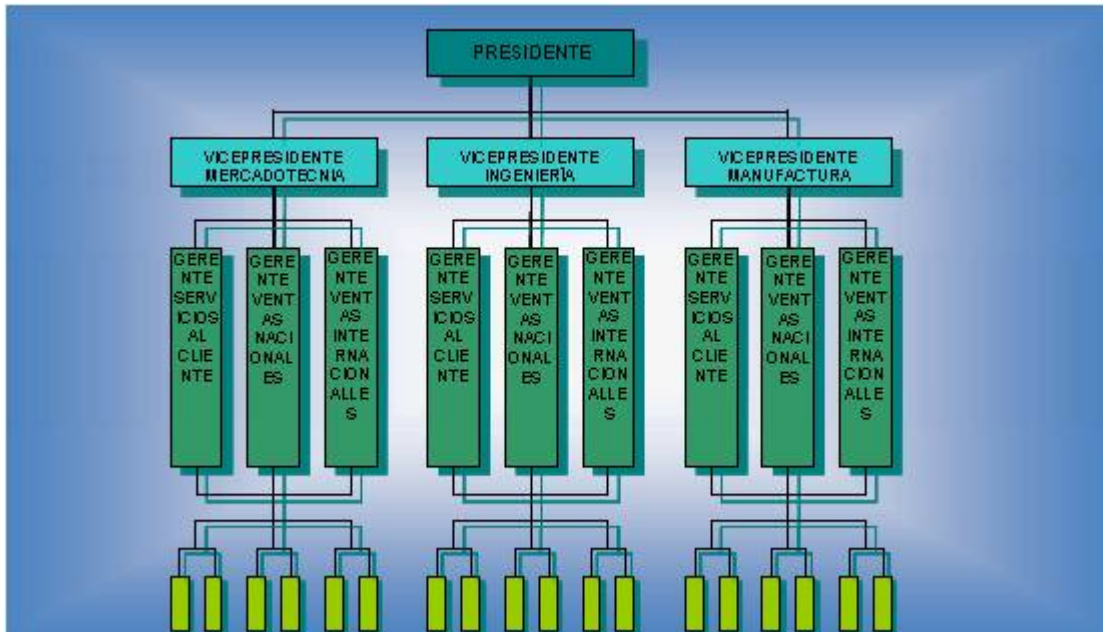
PRESIDENTE

VICEPRESIDENTE MERCADOTECNIA

VICEPRESIDENTE INGENIERÍA

VICEPRESIDENTE MANUFACTURA

GERENTE SERVICIOS AL CLIENTE

GERENTE VENTAS NACIONALES

GERENTE VENTAS INTERNACIONALLES

GERENTE SERVICIOS AL CLIENTE

GERENTE VENTAS NACIONALES

GERENTE VENTAS INTERNACIONALLES

GERENTE SERVICIOS AL CLIENTE

GERENTE VENTAS NACIONALES

GERENTE VENTAS INTERNACIONALLES